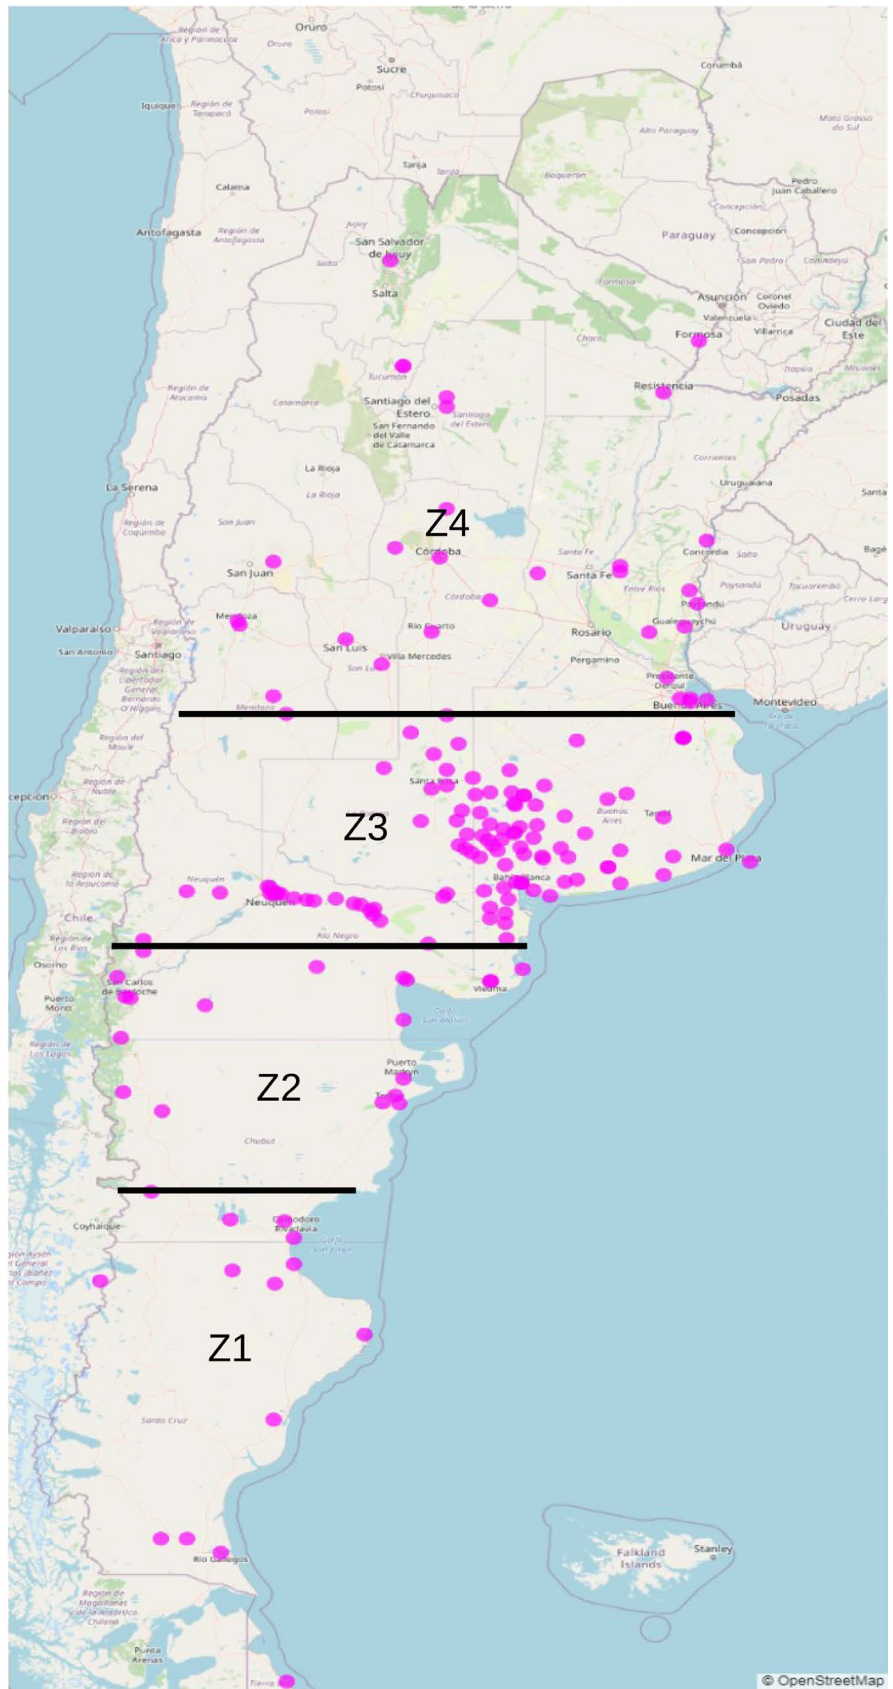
Oruro
Región de Arica y Parinacota
Sucre
Potosí
Iquique
Región de Tarapacá
Potosí
Chuquisaca
Corumbá
Tarija
Calama
Boquerón
Alto Paraguay
Mato Grosso do Sul
Antofagasta
Región de Antofagasta
Jujuy
San Salvador de Jujuy
Salta
Paraguay
Concepción
Pedro Juan Caballero
San Pedro
Canindeyú
Asunción
Coronel Oviedo
Valenzuela
Villarrica
Ciudad del Este
Formosa
Chaco
Tucumán
Región de Atacama
Catamarca
Santiago del Estero
San Fernando del Valle de Catamarca
Resistencia
Posadas
Itapúa
Misiones
Corrientes
La Rioja
La Serena
Uruguaiana
Región de Coquimbo
San Juan
Z4
Córdoba
Santa Fe
Concordia
Salto
San Juan
Santa Fe
Entre Ríos
Paysandú
Tacuarembó
Córdoba
Mendoza
Región de Valparaíso
Valparaíso
Río Cuarto
Gualeguaychú
Rosario
Uruguay
San Antonio
Santiago
San Luis
Villa Mercedes
Pergamino
Región del Libertador General Bernardo O'Higgins
Mendoza
Presidente Derqui
Buenos Aires
Montevideo
Región del Maule
Santa Rosa
Región de Ñuble
Z3
Región del Biobío
Buenos Aires
Tandil
Mar del Plata
Neuquén
Región de la Araucanía
Neuquén
Bahía Blanca
Chile
Río Negro
Región de Los Ríos
Osorno
San Carlos de Bariloche
Viedma
Puerto Montt
Golfo San Matías
Región de Los Lagos
Z2
Puerto Madryn
Chubut
Coyhaique
Comodoro Rivadavia
Golfo San Jorge
Z1
Santa Cruz
Falkland Islands
Stanley
Río Gallegos
Región de Magallanes y de la Antártica Chilena
Punta Arenas
Tierra del Fuego
© OpenStreetMap